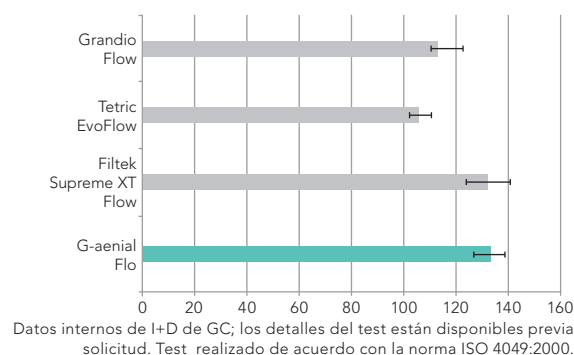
Grandio Flow

Tetric EvoFlow

Filtek Supreme XT Flow

G-aenial Flo

0 20 40 60 80 100 120 140 160

Datos internos de I+D de GC; los detalles del test están disponibles previa solicitud. Test realizado de acuerdo con la norma ISO 4049:2000.